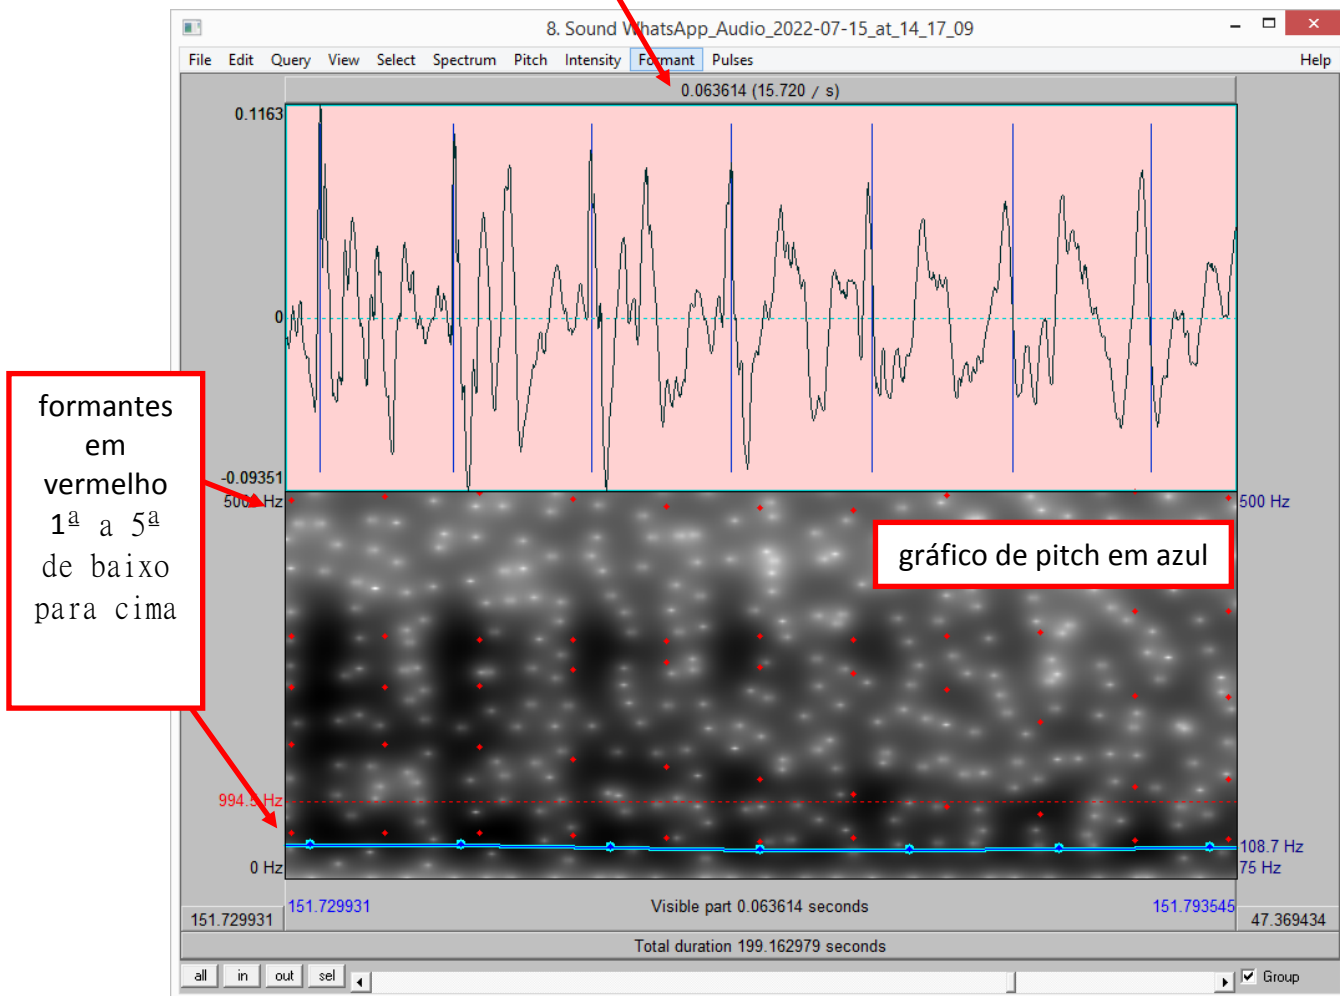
8. Sound WhatsApp_Audio_2022-07-15_at_14_17_09

File Edit Query View Select Spectrum Pitch Intensity Formant Pulses Help

0.063614 (15.720 / s)

0.1163

0

-0.09351

5000 Hz

500 Hz

gráfico de pitch em azul

formantes em vermelho $1^{\underline{a}}$ a $5^{\underline{a}}$ de baixo para cima

994.5 Hz

0 Hz

108.7 Hz

75 Hz

151.729931

151.729931

Visible part 0.063614 seconds

151.793545

47.369434

Total duration 199.162979 seconds

all in out sel

Group